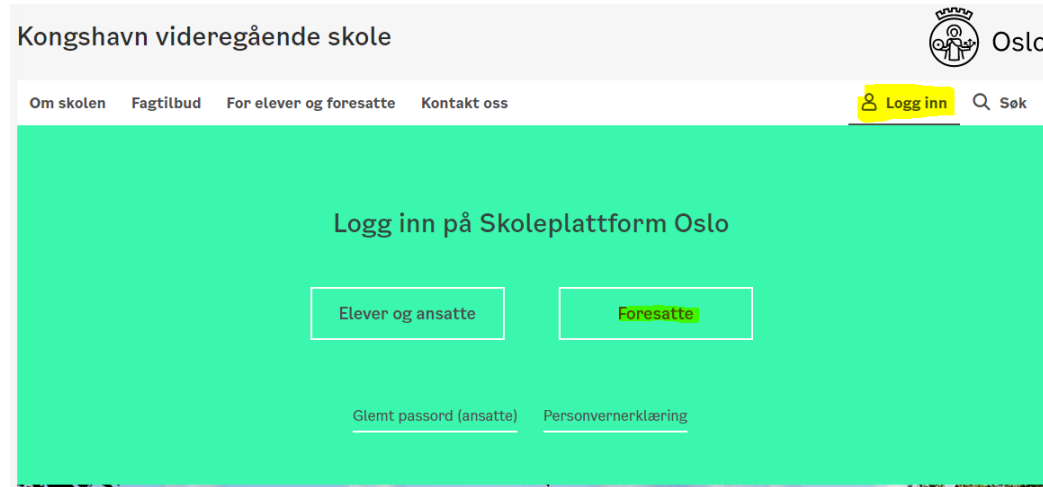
Kongshavn videregående skole

Oslo

Om skolen Fagtilbud For elever og foresatte Kontakt oss

Logg inn Søk

Logg inn på Skoleplattform Oslo

Elever og ansatte

Foresatte

Glemt passord (ansatte) Personvernerklæring